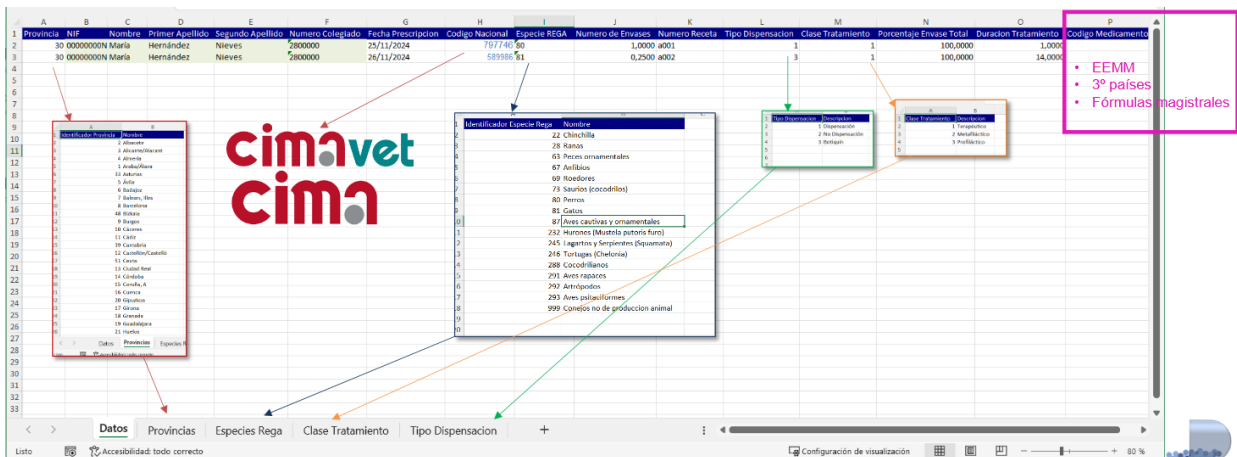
| | A | B | C | D | E | F | G | H | I | J | K | L | M | N | O | P |
|---|---|---|---|---|---|---|---|---|---|---|---|---|---|---|---|---|
| 1 | Provincia | NIF | Nombre | Primer Apellido | Segundo Apellido | Numero Colegiado | Fecha Prescripcion | Codigo Nacional | Especie REGA | Numero de Envases | Numero Receta | Tipo Dispensacion | Clase Tratamiento | Porcentaje Envase Total | Duracion Tratamiento | Codigo Medicamento |
| 2 | 30 | 00000000N | María | Hernández | Nieves | 2800000 | 25/11/2024 | 797746 | 80 | 1,0000 | a001 | 1 | 1 | 100,0000 | 1,0000 | |
| 3 | 30 | 00000000N | María | Hernández | Nieves | 2800000 | 26/11/2024 | 589986 | 81 | 0,2500 | a002 | 3 | 1 | 100,0000 | 14,0000 | |

• EEMM
• 3º países
• Fórmulas magistrales

| Identificador Provincia | Nombre |
|---|---|
| 2 | Albacete |
| 3 | Alicante/Alacant |
| 4 | Almería |
| 1 | Araba/Álava |
| 33 | Asturias |
| 5 | Ávila |
| 6 | Badajoz |
| 7 | Balears, Illes |
| 8 | Barcelona |
| 48 | Bizkaia |
| 9 | Burgos |
| 10 | Cáceres |
| 11 | Cádiz |
| 39 | Cantabria |
| 12 | Castellón/Castelló |
| 51 | Ceuta |
| 13 | Ciudad Real |
| 14 | Córdoba |
| 15 | Coruña, A |
| 16 | Cuenca |
| 20 | Gipuzkoa |
| 17 | Girona |
| 18 | Granada |
| 19 | Guadalajara |
| 21 | Huelva |

Datos Provincias Especies R

cimavet
cima

| Identificador Especie Rega | Nombre |
|---|---|
| 22 | Chinchilla |
| 28 | Ranas |
| 63 | Peces ornamentales |
| 67 | Anfibios |
| 69 | Roedores |
| 73 | Saurios (cocodrilos) |
| 80 | Perros |
| 81 | Gatos |
| 87 | Aves cautivas y ornamentales |
| 232 | Hurones (Mustela putoris furo) |
| 245 | Lagartos y Serpientes (Squamata) |
| 248 | Tortugas (Chelonia) |
| 288 | Cocodrilianos |
| 291 | Aves rapaces |
| 292 | Artrópodos |
| 293 | Aves psitaciformes |
| 999 | Conejos no de produccion animal |

| Tipo Dispensacion | Descripcion |
|---|---|
| 1 | Dispensación |
| 2 | No Dispensación |
| 3 | Botiquín |

| Clase Tratamiento | Descripcion |
|---|---|
| 1 | Terapéutico |
| 2 | Metafiláctico |
| 3 | Profiláctico |

Datos Provincias Especies Rega Clase Tratamiento Tipo Dispensacion +

Listo Accesibilidad: todo correcto Configuración de visualización 80 %